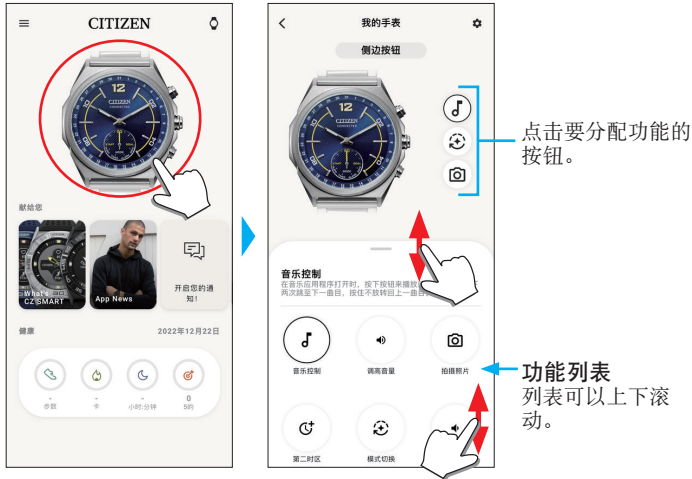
CITIZEN

献给您

What's CZ SMART

App News

开启您的通知!

健康

2022年12月22日

-
步数

-
卡

-
小时:分钟

0
5的

我的手表

侧边按钮

点击要分配功能的按钮。

音乐控制

在音乐应用程序打开时，按下按钮来播放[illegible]两次跳至下一曲目，按住不放转回上一曲目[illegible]

音乐控制

调高音量

拍摄照片

第二时区

模式切换

功能列表
列表可以上下滚动。